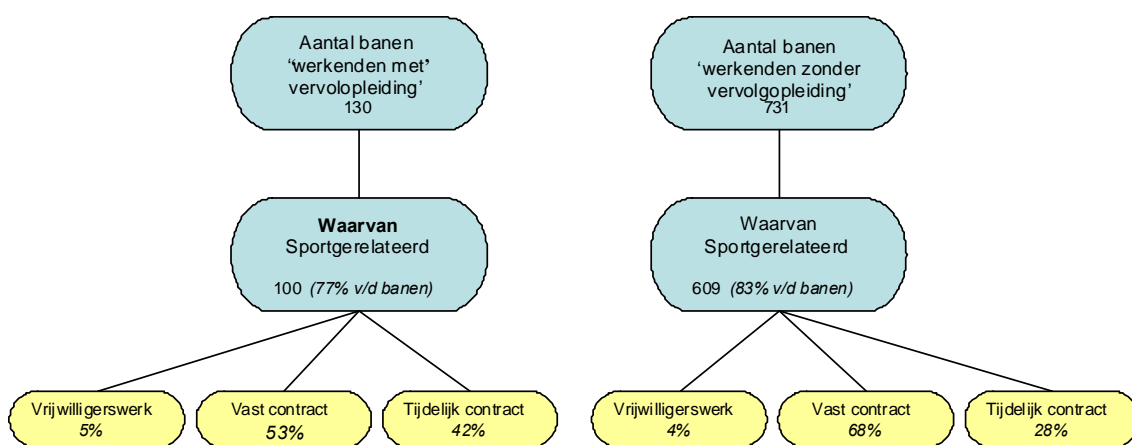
Aantal banen 'werkenden met' vervolopleiding' 130

Waarvan Sportgerelateerd

100 *(77% v/d banen)*

Vrijwilligerswerk *5%*

Vast contract *53%*

Tijdelijk contract *42%*

Aantal banen 'werkenden zonder vervolgopleiding' 731

Waarvan Sportgerelateerd

609 *(83% v/d banen)*

Vrijwilligerswerk *4%*

Vast contract *68%*

Tijdelijk contract *28%*